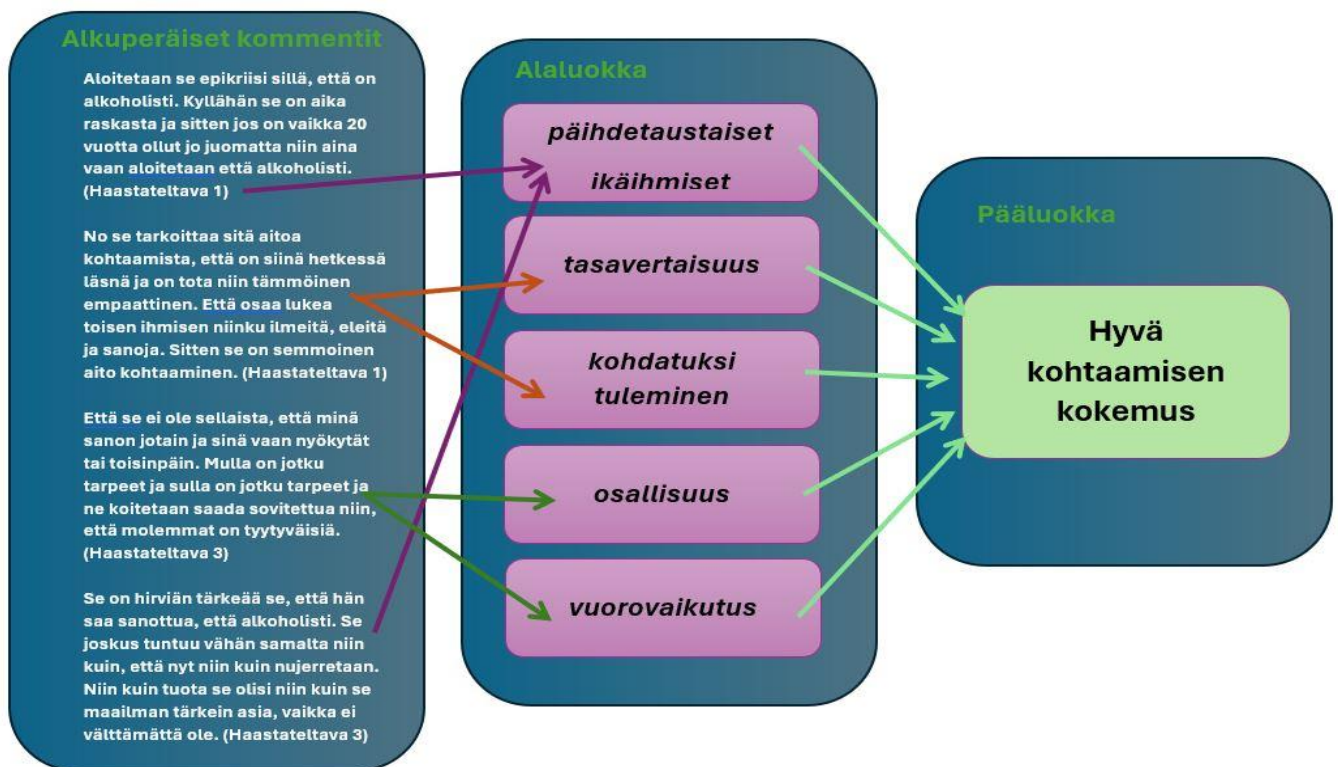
Alkuperäiset kommentit

Aloitetaan se epikriisi sillä, että on alkoholisti. Kyllähän se on aika raskasta ja sitten jos on vaikka 20 vuotta ollut jo juomatta niin aina vaan aloitetaan että alkoholisti. (Haastateltava 1)

No se tarkoittaa sitä aitoa kohtaamista, että on siinä hetkessä läsnä ja on tota niin tämmöinen empaattinen. Että osaa lukea toisen ihmisen niinku ilmeitä, eleitä ja sanoja. Sitten se on semmoinen aito kohtaaminen. (Haastateltava 1)

Että se ei ole sellaista, että minä sanon jotain ja sinä vaan nyökytät tai toisinpäin. Mulla on jotku tarpeet ja sulla on jotku tarpeet ja ne koitetaan saada sovitettua niin, että molemmat on tyytyväisiä. (Haastateltava 3)

Se on hirviän tärkeää se, että hän saa sanottua, että alkoholisti. Se joskus tuntuu vähän samalta niin kuin, että nyt niin kuin nujerretaan. Niin kuin tuota se olisi niin kuin se maailman tärkein asia, vaikka ei välttämättä ole. (Haastateltava 3)

Alaluokka

päihdetaustaiset ikäihmiset

tasavertaisuus

kohdatuksi tuleminen

osallisuus

vuorovaikutus

Pääluokka

Hyvä kohtaamisen kokemus